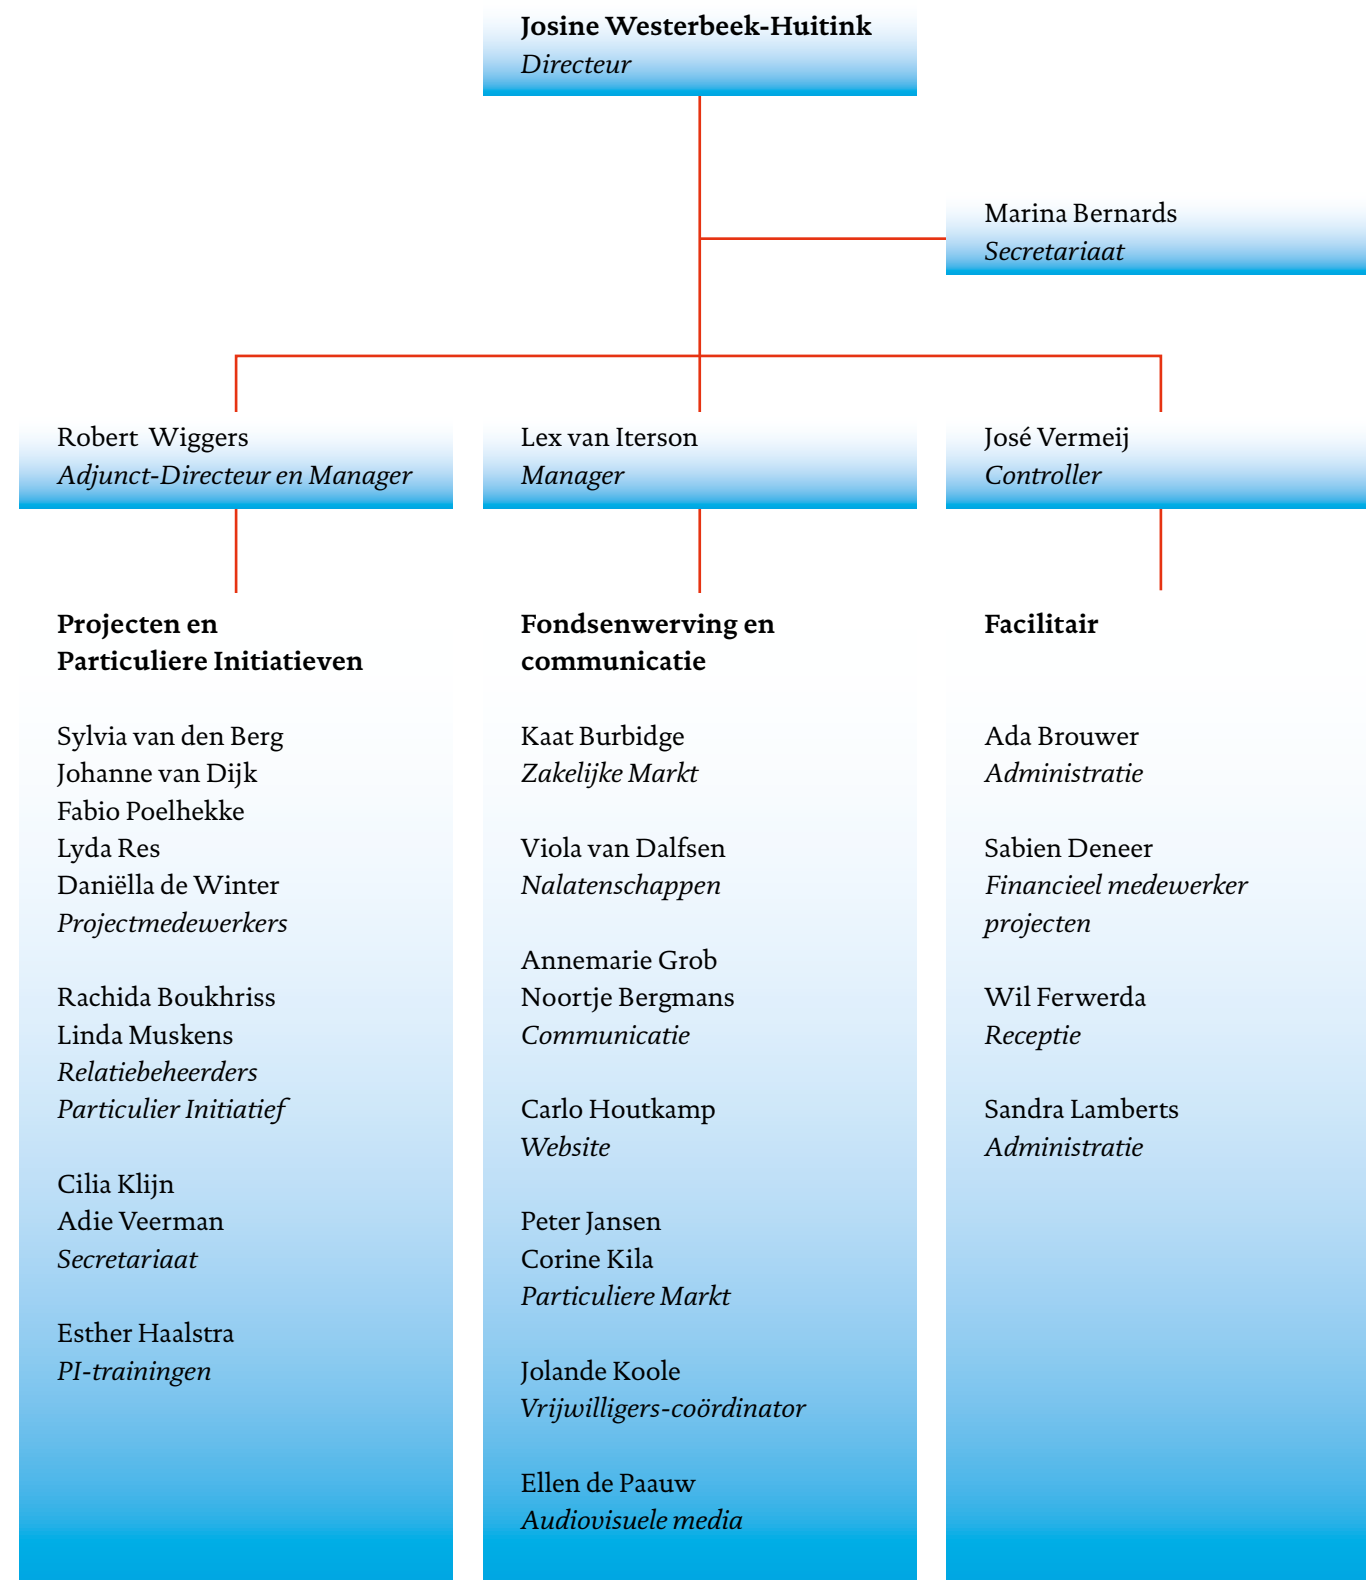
Josine Westerbeek-Huitink
Directeur

Marina Bernards
Secretariaat

Robert Wiggers
Adjunct-Directeur en Manager

Projecten en Particuliere Initiatieven

Sylvia van den Berg
Johanne van Dijk
Fabio Poelhekke
Lyda Res
Daniëlla de Winter
Projectmedewerkers

Rachida Boukhriss
Linda Muskens
Relatiebeheerders
Particulier Initiatief

Cilia Klijn
Adie Veerman
Secretariaat

Esther Haalstra
PI-trainingen

Lex van Iterson
Manager

Fondsenwerving en communicatie

Kaat Burbidge
Zakelijke Markt

Viola van Dalfsen
Nalatenschappen

Annemarie Grob
Noortje Bergmans
Communicatie

Carlo Houtkamp
Website

Peter Jansen
Corine Kila
Particuliere Markt

Jolande Koole
Vrijwilligers-coördinator

Ellen de Paauw
Audiovisuele media

José Vermeij
Controller

Facilitair

Ada Brouwer
Administratie

Sabien Deneer
Financieel medewerker projecten

Wil Ferwerda
Receptie

Sandra Lamberts
Administratie